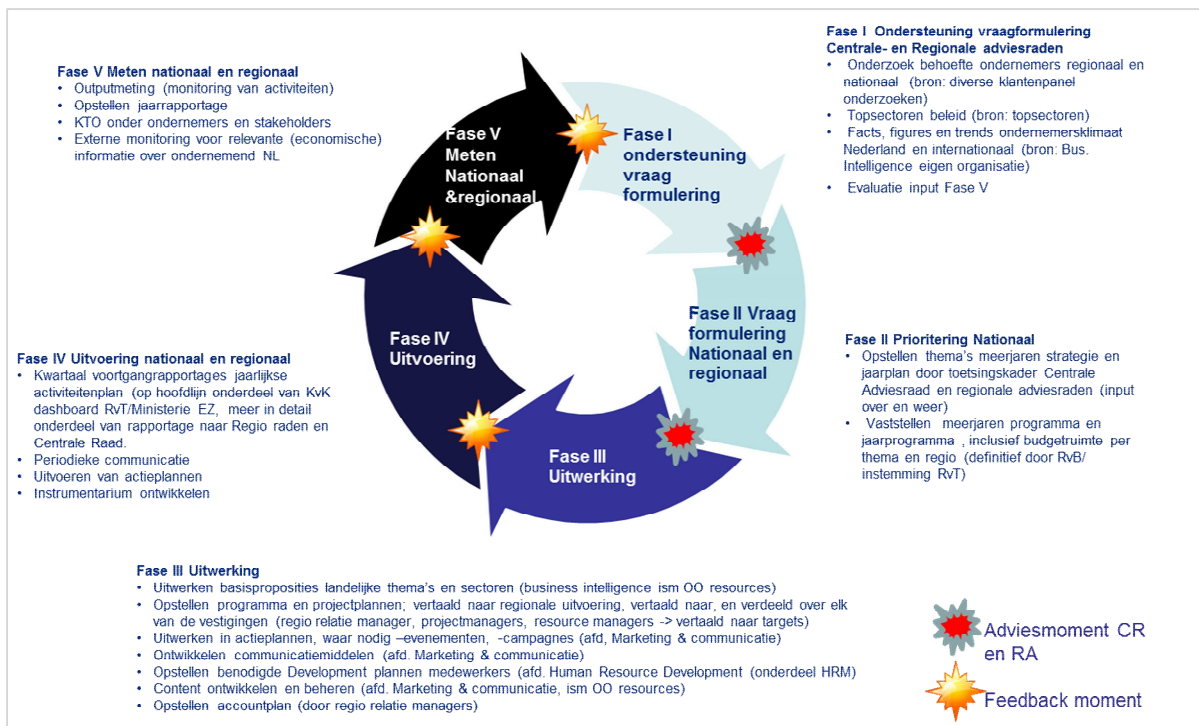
Fase V Meten nationaal en regionaal
- Outputmeting (monitoring van activiteiten)
- Opstellen jaarrapportage
- KTO onder ondernemers en stakeholders
- Externe monitoring voor relevante (economische) informatie over ondernemend NL

Fase I Ondersteuning vraagformulering Centrale- en Regionale adviesraden
- Onderzoek behoefte ondernemers regionaal en nationaal (bron: diverse klantenpanel onderzoeken)
- Topsectoren beleid (bron: topsectoren)
- Facts, figures en trends ondernemersklimaat Nederland en internationaal (bron: Bus. Intelligence eigen organisatie)
- Evaluatie input Fase V

Fase V Meten Nationaal &regionaal

Fase I ondersteuning vraag formulering

Fase II Vraag formulering Nationaal en regionaal

Fase III Uitwerking

Fase IV Uitvoering

Fase II Prioritering Nationaal
- Opstellen thema's meerjaren strategie en jaarplan door toetsingskader Centrale Adviesraad en regionale adviesraden (input over en weer)
- Vaststellen meerjaren programma en jaarprogramma , inclusief budgetruimte per thema en regio (definitief door RvB/ instemming RvT)

Fase IV Uitvoering nationaal en regionaal
- Kwartaal voortgangrapportages jaarlijkse activiteitenplan (op hoofdlijn onderdeel van KvK dashboard RvT/Ministerie EZ, meer in detail onderdeel van rapportage naar Regio raden en Centrale Raad.
- Periodieke communicatie
- Uitvoeren van actieplannen
- Instrumentarium ontwikkelen

Fase III Uitwerking
- Uitwerken basisproposities landelijke thema's en sectoren (business intelligence ism OO resources)
- Opstellen programma en projectplannen; vertaald naar regionale uitvoering, vertaald naar, en verdeeld over elk van de vestigingen (regio relatie manager, projectmanagers, resource managers -> vertaald naar targets)
- Uitwerken in actieplannen, waar nodig –evenementen, -campagnes (afd, Marketing & communicatie)
- Ontwikkelen communicatiemiddelen (afd. Marketing & communicatie)
- Opstellen benodigde Development plannen medewerkers (afd. Human Resource Development (onderdeel HRM)
- Content ontwikkelen en beheren (afd. Marketing & communicatie, ism OO resources)
- Opstellen accountplan (door regio relatie managers)

Adviesmoment CR en RA

Feedback moment